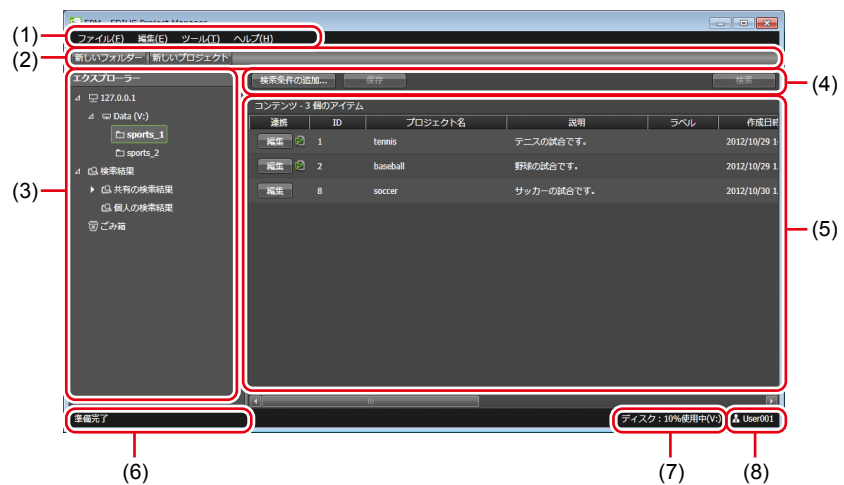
EPM - EDIUS Project Manager

(1) ファイル(F) 編集(E) ツール(T) ヘルプ(H)

(2) 新しいフォルダー 新しいプロジェクト

(3)

エクスプローラー

127.0.0.1

Data (V:)

sports_1

sports_2

検索結果

共有の検索結果

個人の検索結果

ごみ箱

(4)

検索条件の追加... 保存 検索

(5)

コンテンツ - 3 個のアイテム

| 連携 | ID | プロジェクト名 | 説明 | ラベル | 作成日 |
|---|---|---|---|---|---|
| 編集 | 1 | tennis | テニスの試合です。 | | 2012/10/29 1 |
| 編集 | 2 | baseball | 野球の試合です。 | | 2012/10/29 1 |
| 編集 | 8 | soccer | サッカーの試合です。 | | 2012/10/30 1 |

準備完了

ディスク：10%使用中(V:)

User001

(6) (7) (8)